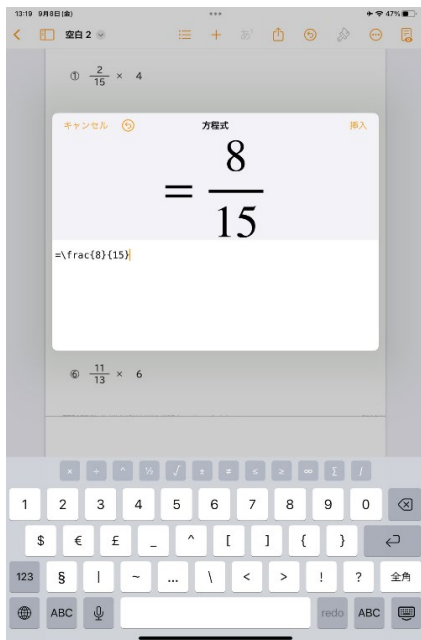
13:19 9月8日(金)

47%

空白 2

① $\frac{2}{15} \times 4$

キャンセル

方程式

挿入

$= \frac{8}{15}$

=\frac{8}{15}

⑥ $\frac{11}{13} \times 6$

1 2 3 4 5 6 7 8 9 0

\$ € £ _ ^ [ ] { }

123 § | ~ ... \ < > ! ? 全角

ABC redo ABC